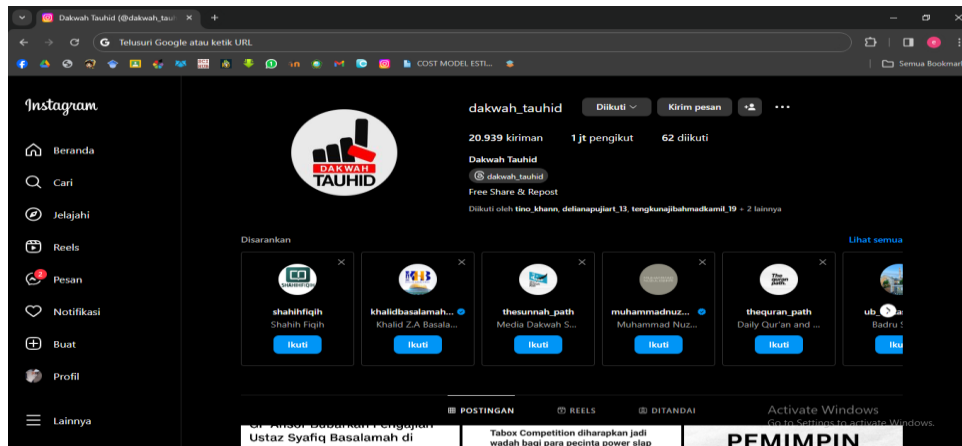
Dakwah Tauhid (@dakwah_tau ×

Telusuri Google atau ketik URL

COST MODEL ESTI...

Semua Bookmar

Instagram

Beranda

Cari

Jelajahi

Reels

Pesan

Notifikasi

Buat

Profil

Lainnya

DAKWAH TAUHID

dakwah_tauhid Diikuti Kirim pesan

20.939 kiriman 1 jt pengikut 62 diikuti

Dakwah Tauhid

dakwah_tauhid

Free Share & Repost

Diikuti oleh tino_khann, delianapujiart_13, tengkunajibahmadkamil_19 + 2 lainnya

Disarankan

Lihat semua

shahihfiqih
Shahih Fiqih
Ikuti

khalidbasalamah...
Khalid Z.A Basala...
Ikuti

thesunnah_path
Media Dakwah S...
Ikuti

muhammadnuz...
Muhammad Nuz...
Ikuti

thequran_path
Daily Qur'an and ...
Ikuti

ub_
Badru
Iku

POSTINGAN REELS DITANDAI

Activate Windows
Go to Settings to activate Windows.

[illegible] Ansor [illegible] Pengajian Ustaz Syafiq Basalamah di

Tabox Competition diharapkan jadi wadah bagi para pecinta power slap

PEMIMPIN